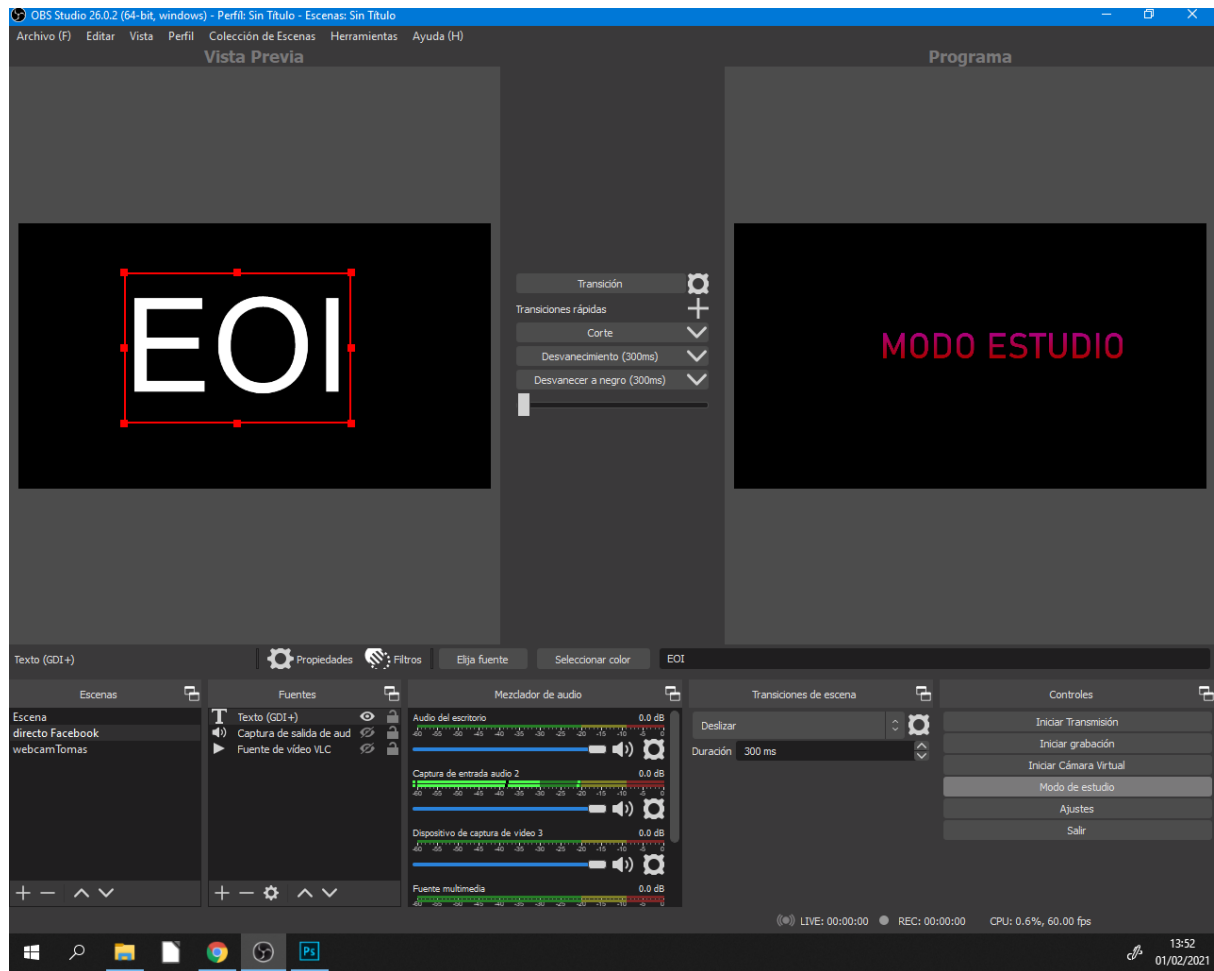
OBS Studio 26.0.2 (64-bit, windows) - Perfil: Sin Título - Escenas: Sin Título

Archivo (F) Editar Vista Perfil Colección de Escenas Herramientas Ayuda (H)

Vista Previa

Programa

EOI

Transición

Transiciones rápidas

Corte

Desvanecimiento (300ms)

Desvanecer a negro (300ms)

MODO ESTUDIO

Texto (GDI+) Propiedades Filtros Elija fuente Seleccionar color EOI

Escenas

Escena
directo Facebook
webcamTomas

Fuentes

Texto (GDI+)
Captura de salida de aud
Fuente de vídeo VLC

Mezclador de audio

Audio del escritorio 0.0 dB

Captura de entrada audio 2 0.0 dB

Dispositivo de captura de vídeo 3 0.0 dB

Fuente multimedia 0.0 dB

Transiciones de escena

Deslizar

Duración 300 ms

Controles

Iniciar Transmisión
Iniciar grabación
Iniciar Cámara Virtual
Modo de estudio
Ajustes
Salir

LIVE: 00:00:00 REC: 00:00:00 CPU: 0.6%, 60.00 fps

13:52
01/02/2021